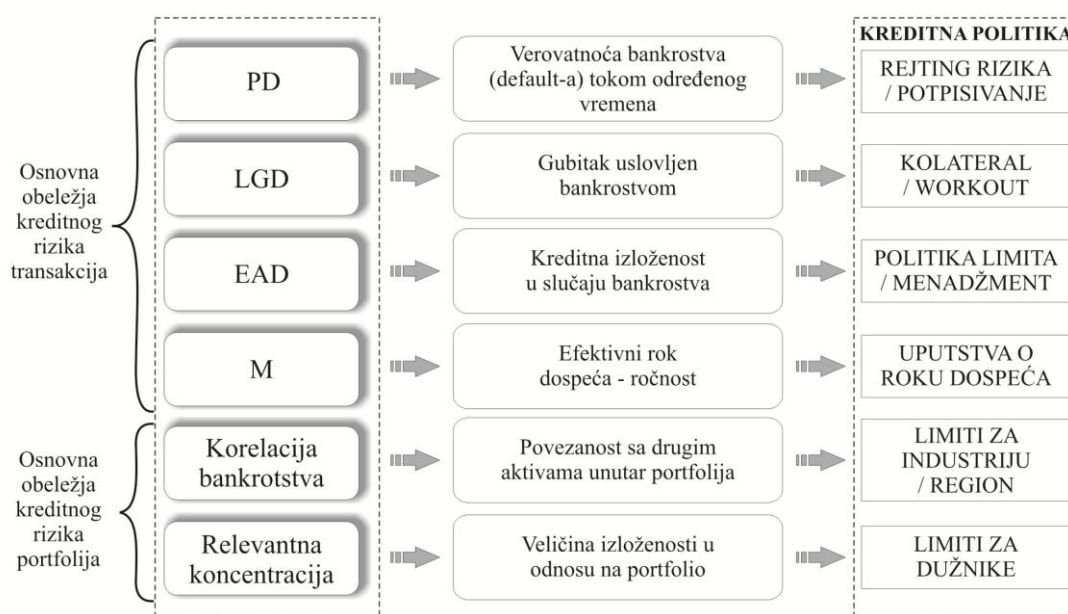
Osnovna obeležja kreditnog rizika transakcija

Osnovna obeležja kreditnog rizika portfolija

PD

LGD

EAD

M

Korelacija bankrotstva

Relevantna koncentracija

Verovatnoća bankrostva (default-a) tokom određenog vremena

Gubitak uslovljen bankrostvom

Kreditna izloženost u slučaju bankrostva

Efektivni rok dospeća - ročnost

Povezanost sa drugim aktivama unutar portfolija

Veličina izloženosti u odnosu na portfolio

KREDITNA POLITIKA

REJTING RIZIKA / POTPISIVANJE

KOLATERAL / WORKOUT

POLITIKA LIMITA / MENADŽMENT

UPUTSTVA O ROKU DOSPEĆA

LIMITI ZA INDUSTRIJU / REGION

LIMITI ZA DUŽNIKE